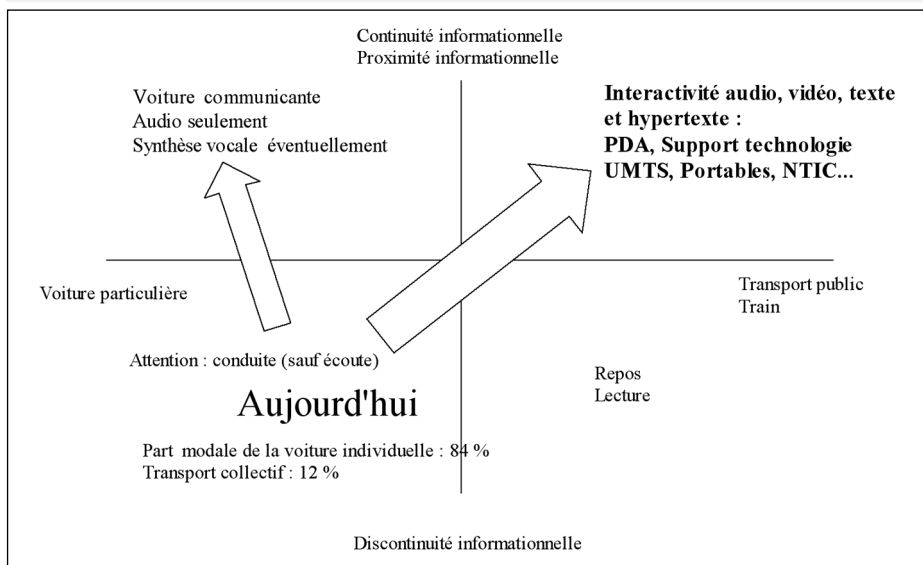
Continuité informationnelle
Proximité informationnelle

Voiture communicante
Audio seulement
Synthèse vocale éventuellement

**Interactivité audio, vidéo, texte et hypertexte :**
**PDA, Support technologie UMTS, Portables, NTIC...**

Voiture particulière

Transport public
Train

Attention : conduite (sauf écoute)

Repos
Lecture

Aujourd'hui

Part modale de la voiture individuelle : 84 %
Transport collectif : 12 %

Discontinuité informationnelle